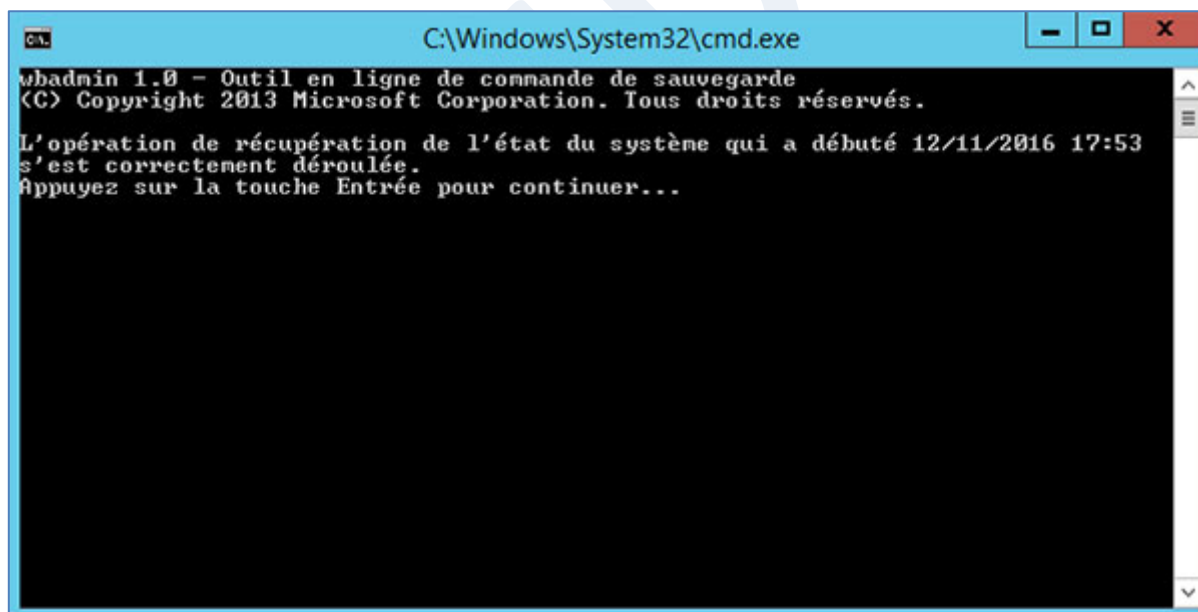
C:\Windows\System32\cmd.exe

wbadmin 1.0 - Outil en ligne de commande de sauvegarde
(C) Copyright 2013 Microsoft Corporation. Tous droits réservés.

L'opération de récupération de l'état du système qui a débuté 12/11/2016 17:53 s'est correctement déroulée.
Appuyez sur la touche Entrée pour continuer...